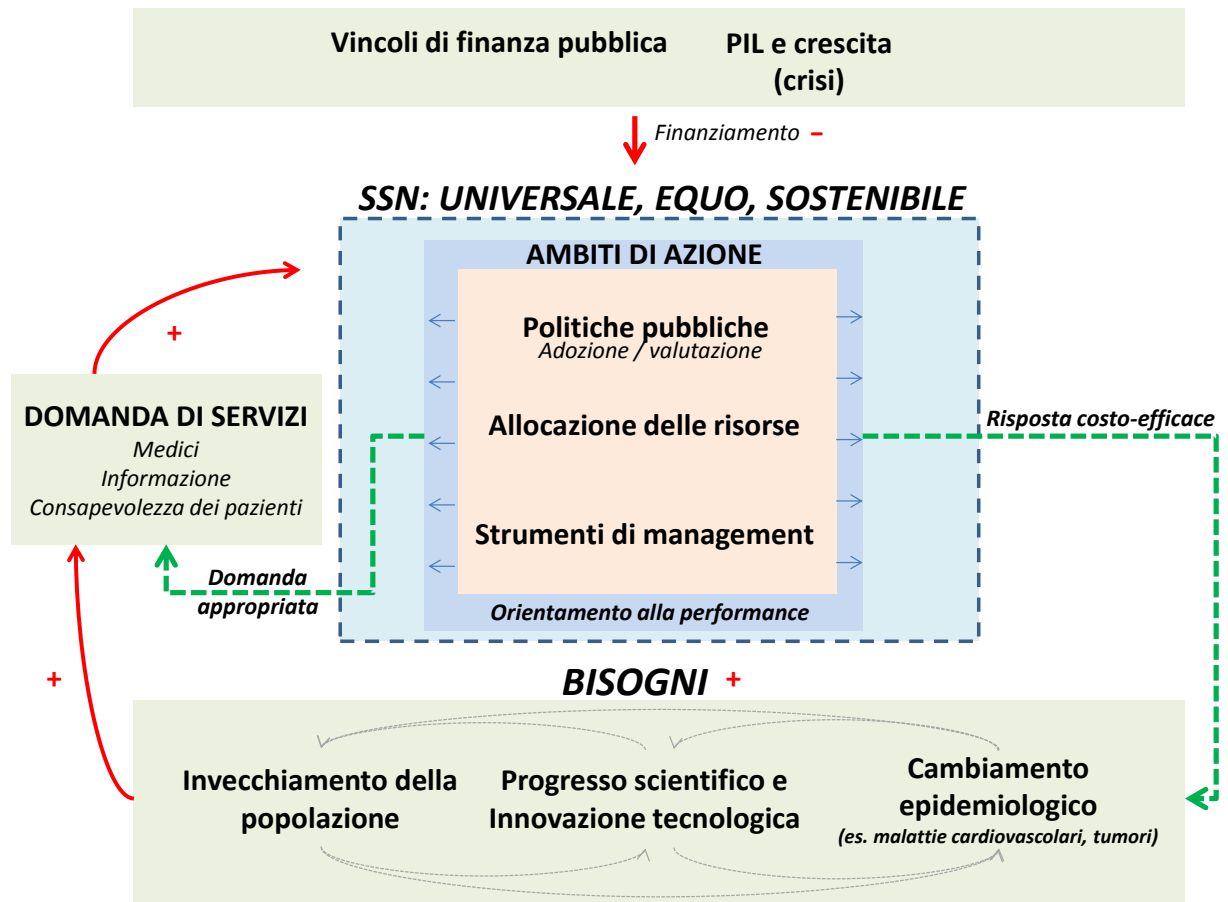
Vincoli di finanza pubblica

PIL e crescita (crisi)

Finanziamento –

SSN: UNIVERSALE, EQUO, SOSTENIBILE

AMBITI DI AZIONE

Politiche pubbliche
Adozione / valutazione

Allocazione delle risorse

Strumenti di management

Orientamento alla performance

+

DOMANDA DI SERVIZI
Medici
Informazione
Consapevolezza dei pazienti

Domanda appropriata

Risposta costo-efficace

+

BISOGNI +

Invecchiamento della popolazione

Progresso scientifico e Innovazione tecnologica

Cambiamento epidemiologico
(es. malattie cardiovascolari, tumori)